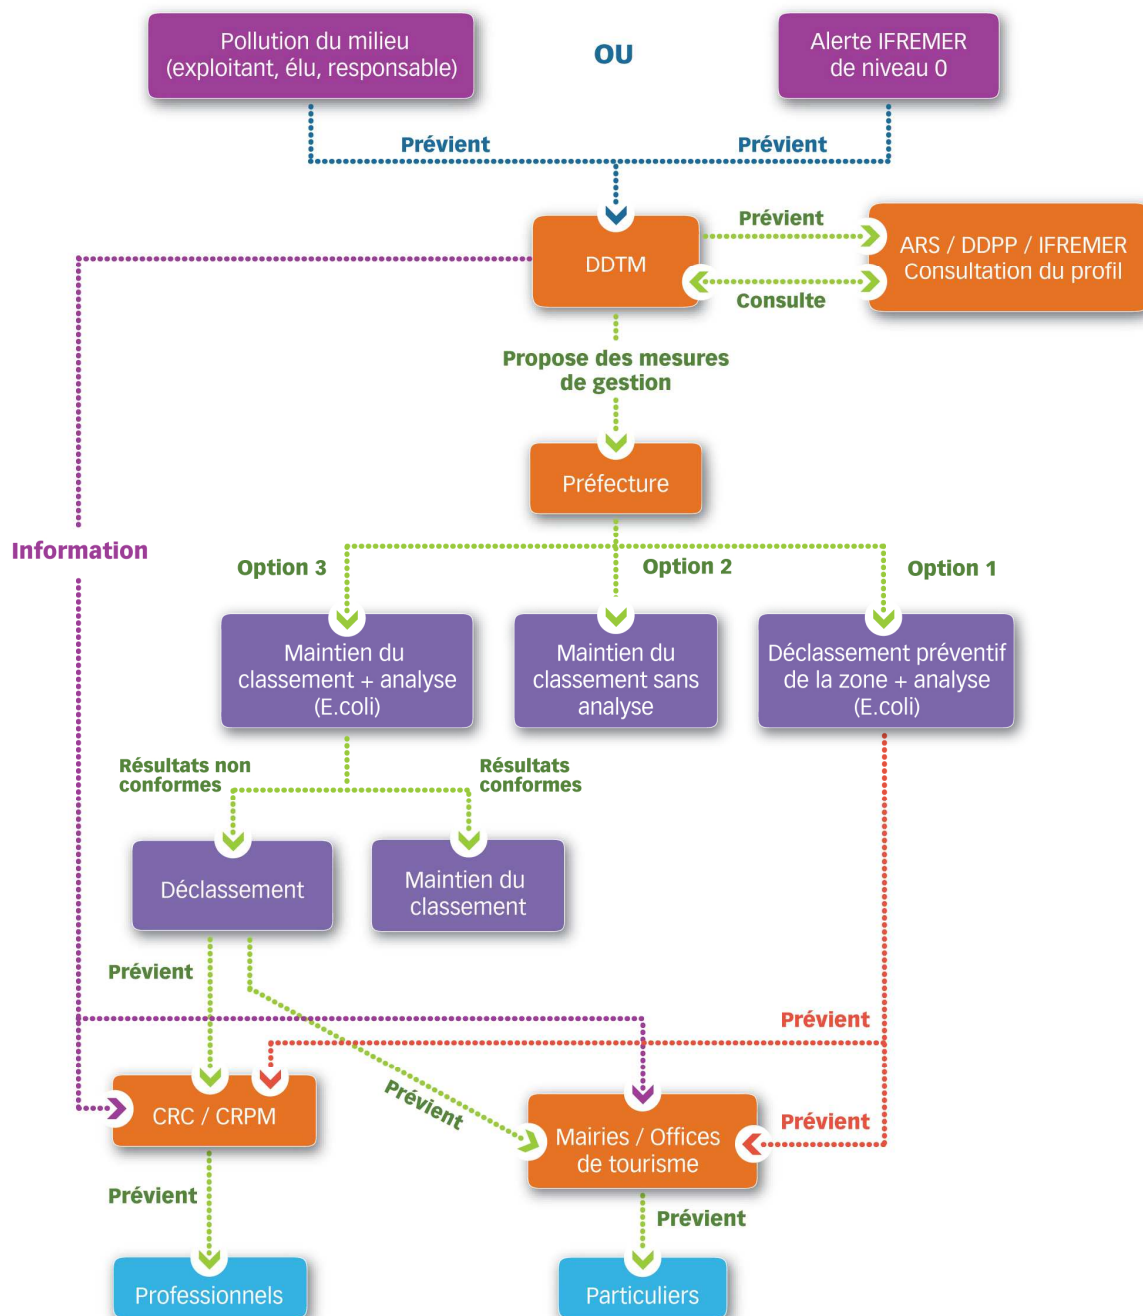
Pollution du milieu (exploitant, élu, responsable)

OU

Alerte IFREMER de niveau 0

Prévient

Prévient

DDTM

Prévient

ARS / DDPP / IFREMER Consultation du profil

Consulte

Propose des mesures de gestion

Préfecture

Information

Option 3

Option 2

Option 1

Maintien du classement + analyse (E.coli)

Maintien du classement sans analyse

Déclassement préventif de la zone + analyse (E.coli)

Résultats non conformes

Résultats conformes

Déclassement

Maintien du classement

Prévient

Prévient

Prévient

CRC / CRPM

Prévient

Mairies / Offices de tourisme

Prévient

Prévient

Prévient

Professionnels

Particuliers